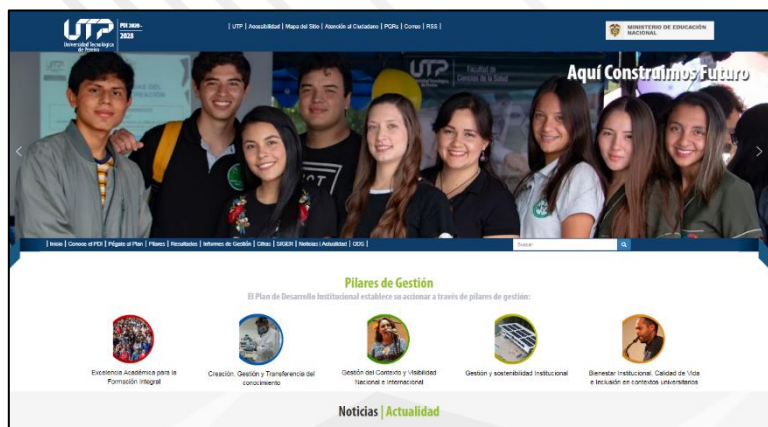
UTP Universidad Tecnológica de Pereira

PDI 2020-2028

| UTP | Accesibilidad | Mapa del Sitio | Atención al Ciudadano | PQRs | Correo | RSS |

MINISTERIO DE EDUCACIÓN NACIONAL

Aquí Construimos Futuro

UTP Facultad de Ciencias de la Salud

| Inicio | Conoce el PDI | Pégate al Plan | Pilares | Resultados | Informes de Gestión | Cifras | SIGER | Noticias | Actualidad | ODS |

Buscar

Pilares de Gestión

El Plan de Desarrollo Institucional establece su accionar a través de pilares de gestión:

Excelencia Académica para la Formación Integral

Creación, Gestión y Transferencia del conocimiento

Gestión del Contexto y Visibilidad Nacional e Internacional

Gestión y sostenibilidad Institucional

Bienestar Institucional, Calidad de Vida e Inclusión en contextos universitarios

Noticias | Actualidad